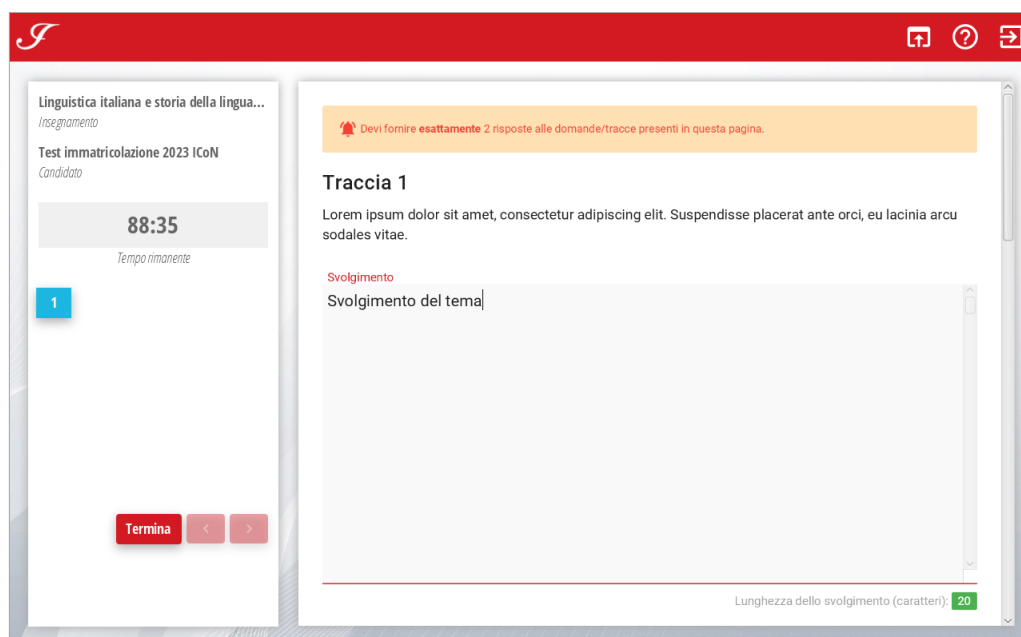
Linguistica italiana e storia della lingua...
Insegnamento

Test immatricolazione 2023 ICoN
Candidato

88:35
Tempo rimanente

1

Termina

Devi fornire **esattamente** 2 risposte alle domande/tracce presenti in questa pagina.

Traccia 1

Lorem ipsum dolor sit amet, consectetur adipiscing elit. Suspendisse placerat ante orci, eu lacinia arcu sodales vitae.

Svolgimento

Svolgimento del tema

Lunghezza dello svolgimento (caratteri): 20